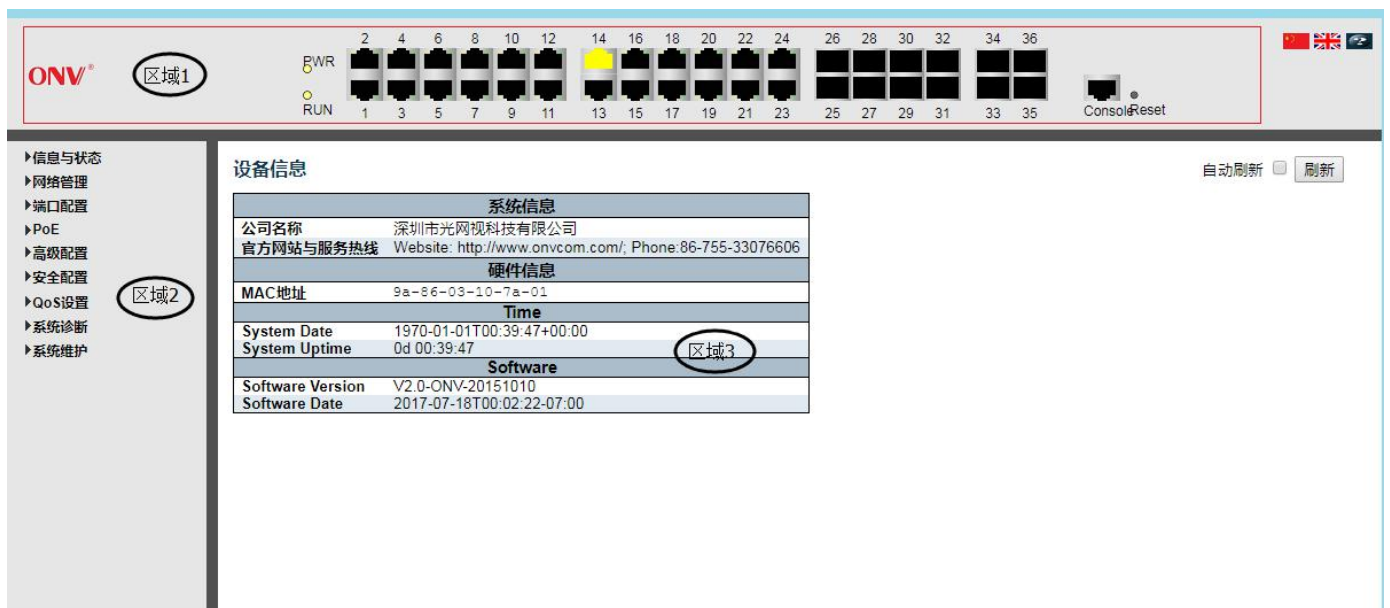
ONV®

区域1

PWR

RUN

2 4 6 8 10 12 14 16 18 20 22 24 26 28 30 32 34 36

1 3 5 7 9 11 13 15 17 19 21 23 25 27 29 31 33 35

Console Reset

▶信息与状态
▶网络管理
▶端口配置
▶PoE
▶高级配置
▶安全配置
▶QoS设置
▶系统诊断
▶系统维护

区域2

设备信息

自动刷新 刷新

| 系统信息 | |
|---|---|
| 公司名称 | 深圳市光网视科技有限公司 |
| 官方网站与服务热线 | Website: http://www.onvcom.com/; Phone:86-755-33076606 |
| 硬件信息 | |
| MAC地址 | 9a-86-03-10-7a-01 |
| Time | |
| System Date | 1970-01-01T00:39:47+00:00 |
| System Uptime | 0d 00:39:47 |
| Software | |
| Software Version | V2.0-ONV-20151010 |
| Software Date | 2017-07-18T00:02:22-07:00 |

区域3